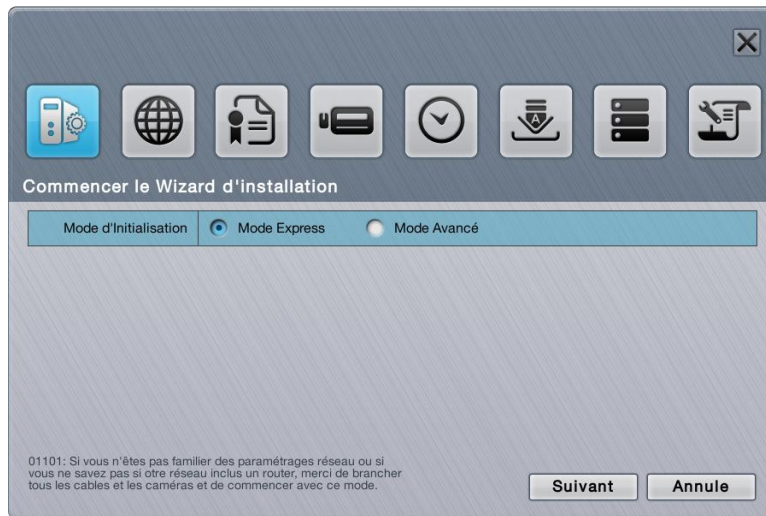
Commencer le Wizard d'installation

| Mode d'Initialisation | Mode Express | Mode Avancé |
|---|---|---|

01101: Si vous n'êtes pas familier des paramétrages réseau ou si vous ne savez pas si otre réseau inclus un router, merci de brancher tous les cables et les caméras et de commencer avec ce mode.

Suivant
Annule